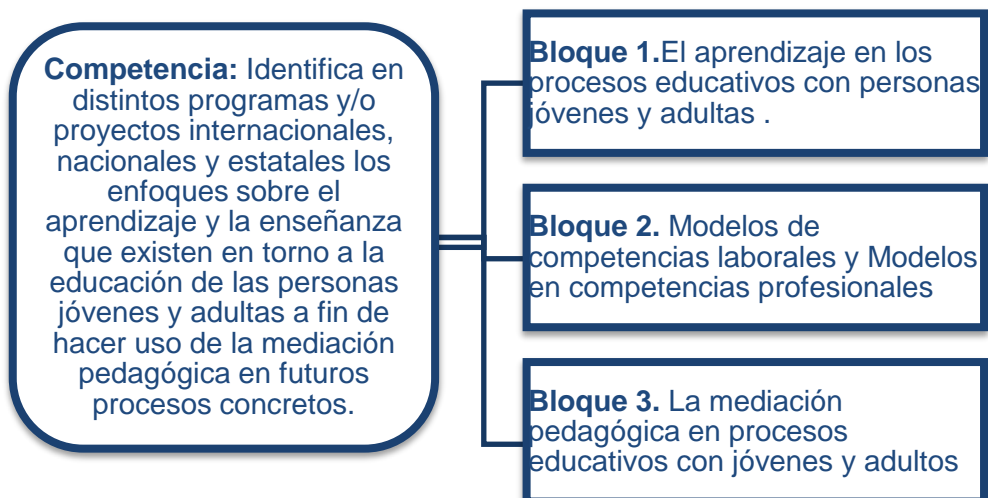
**Competencia:** Identifica en distintos programas y/o proyectos internacionales, nacionales y estatales los enfoques sobre el aprendizaje y la enseñanza que existen en torno a la educación de las personas jóvenes y adultas a fin de hacer uso de la mediación pedagógica en futuros procesos concretos.

**Bloque 1.**El aprendizaje en los procesos educativos con personas jóvenes y adultas .

**Bloque 2.** Modelos de competencias laborales y Modelos en competencias profesionales

**Bloque 3.** La mediación pedagógica en procesos educativos con jóvenes y adultos